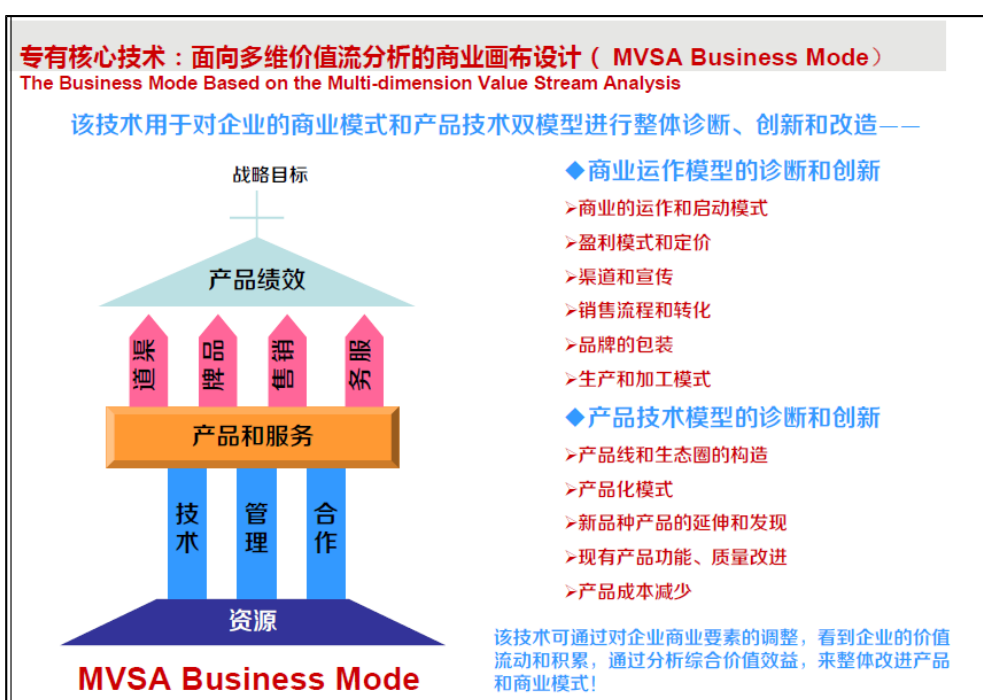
专有核心技术：面向多维价值流分析的商业画布设计（ MVSA Business Mode）
The Business Mode Based on the Multi-dimension Value Stream Analysis

该技术用于对企业的商业模式和产品技术双模型进行整体诊断、创新和改造——

战略目标

产品绩效

渠道
品牌
销售
服务

产品和服务

技术
管理
合作

资源

MVSA Business Mode

◆商业运作模型的诊断和创新
➢商业的运作和启动模式
➢盈利模式和定价
➢渠道和宣传
➢销售流程和转化
➢品牌的包装
➢生产和加工模式
◆产品技术模型的诊断和创新
➢产品线和生态圈的构造
➢产品化模式
➢新品种产品的延伸和发现
➢现有产品功能、质量改进
➢产品成本减少

该技术可通过对企业商业要素的调整，看到企业的价值流动和积累，通过分析综合价值效益，来整体改进产品和商业模式！